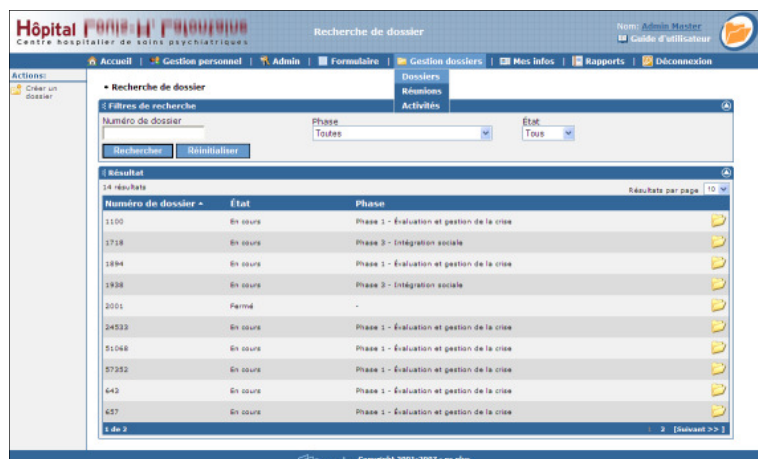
Hôpital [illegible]
Centre hospitalier de soins psychiatriques

Recherche de dossier

Nom: Admin Master
Guide d'utilisateur

Accueil | Gestion personnel | Admin | Formulaire | Gestion dossiers | Mes infos | Rapports | Déconnexion

Dossiers
Réunions
Activités

Actions:
Créer un dossier

• Recherche de dossier

Filtres de recherche

Numéro de dossier

Phase
Toutes

État
Tous

Rechercher
Réinitialiser

Résultat

14 résultats

Résultats par page 10

| Numéro de dossier ▲ | État | Phase |
|---|---|---|
| 1100 | En cours | Phase 1 - Évaluation et gestion de la crise |
| 1718 | En cours | Phase 3 - Intégration sociale |
| 1894 | En cours | Phase 1 - Évaluation et gestion de la crise |
| 1938 | En cours | Phase 3 - Intégration sociale |
| 2001 | Fermé | - |
| 24533 | En cours | Phase 1 - Évaluation et gestion de la crise |
| 51068 | En cours | Phase 1 - Évaluation et gestion de la crise |
| 57352 | En cours | Phase 1 - Évaluation et gestion de la crise |
| 643 | En cours | Phase 1 - Évaluation et gestion de la crise |
| 657 | En cours | Phase 1 - Évaluation et gestion de la crise |

1 de 2

1 2 [Suivant >>]

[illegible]